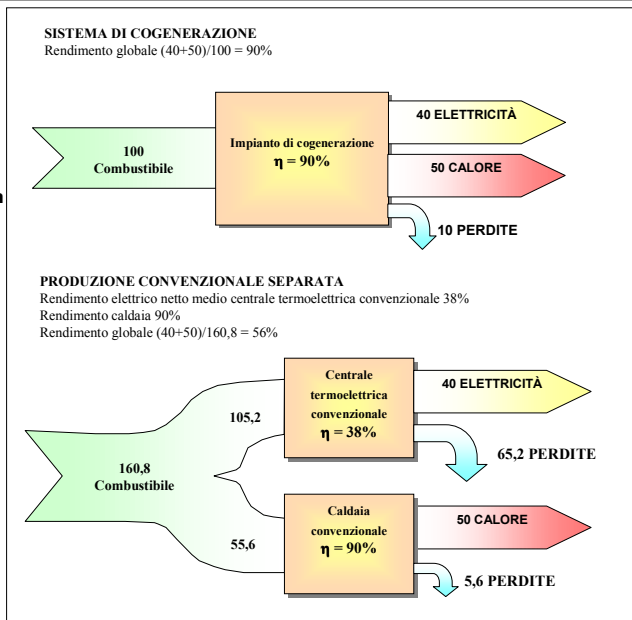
SISTEMA DI COGENERAZIONE
Rendimento globale (40+50)/100 = 90%

100
Combustibile

Impianto di cogenerazione
$\eta$ = 90%

40 ELETTRICITÀ

50 CALORE

10 PERDITE

PRODUZIONE CONVENZIONALE SEPARATA
Rendimento elettrico netto medio centrale termoelettrica convenzionale 38%
Rendimento caldaia 90%
Rendimento globale (40+50)/160,8 = 56%

105,2

Centrale termoelettrica convenzionale
$\eta$ = 38%

40 ELETTRICITÀ

65,2 PERDITE

160,8
Combustibile

55,6

Caldaia convenzionale
$\eta$ = 90%

50 CALORE

5,6 PERDITE